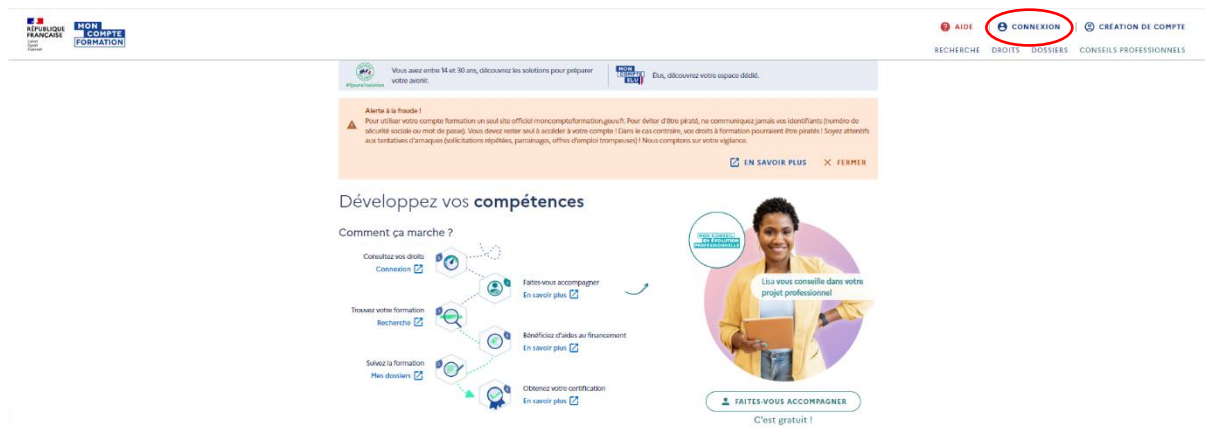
RÉPUBLIQUE FRANÇAISE
Liberté
Égalité
Fraternité

MON COMPTE FORMATION

AIDE
CONNEXION
CRÉATION DE COMPTE

RECHERCHE DROITS DOSSIERS CONSEILS PROFESSIONNELS

#1jeune1solution
Vous avez entre 14 et 30 ans, découvrez les solutions pour préparer votre avenir.

MON COMPTE ÉLU
Élu, découvrez votre espace dédié.

Alerte à la fraude !
Pour utiliser votre compte formation un seul site officiel moncompteformation.gouv.fr. Pour éviter d'être piraté, ne communiquez jamais vos identifiants (numéro de sécurité sociale ou mot de passe). Vous devez rester seul à accéder à votre compte ! Dans le cas contraire, vos droits à formation pourraient être piratés ! Soyez attentifs aux tentatives d'arnaques (sollicitations répétées, parrainages, offres d'emploi trompeuses) ! Nous comptons sur votre vigilance.

EN SAVOIR PLUS
FERMER

Développez vos compétences

Comment ça marche ?

Consultez vos droits
Connexion

Faites-vous accompagner
En savoir plus

Trouvez votre formation
Recherche

Bénéficiez d'aides au financement
En savoir plus

Suivez la formation
Mes dossiers

Obtenez votre certification
En savoir plus

MON CONSEIL EN ÉVOLUTION PROFESSIONNELLE

Lisa vous conseille dans votre projet professionnel

FAITES-VOUS ACCOMPAGNER
C'est gratuit !